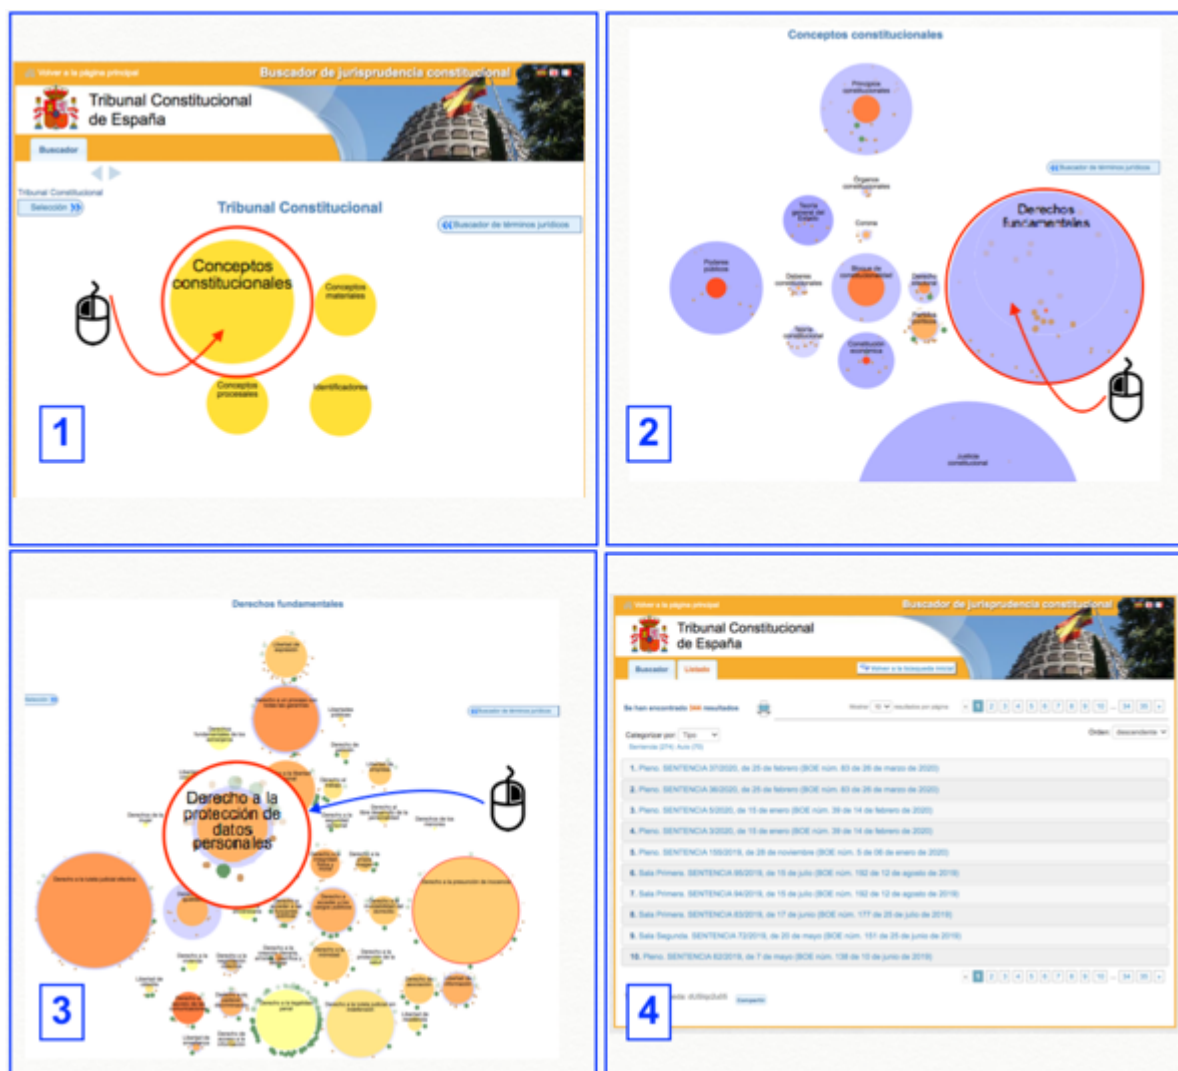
Volver a la página principal
Buscador de jurisprudencia constitucional
Tribunal Constitucional de España
Buscador
Tribunal Constitucional
Selección
Tribunal Constitucional
Buscador de términos jurídicos
Conceptos constitucionales
Conceptos materiales
Conceptos procesales
Identificadores
1

Conceptos constitucionales
Principios constitucionales
Buscador de términos jurídicos
Órganos constitucionales
Teoría general del Estado
Corona
Derechos fundamentales
Poderes públicos
Deberes constitucionales
Bloque de constitucionalidad
Teoría constitucional
Constitución económica
Justicia constitucional
2

Derechos fundamentales
Selección
Buscador de términos jurídicos
Derecho a la protección de datos personales
Derecho a la tutela judicial efectiva
Derecho a la presunción de inocencia
3

Volver a la página principal
Buscador de jurisprudencia constitucional
Tribunal Constitucional de España
Buscador
Listado
Volver a la búsqueda inicial
Se han encontrado 344 resultados
Categorizar por: Tipo
Orden: descendente
1. Pleno. SENTENCIA 37/2020, de 25 de febrero (BOE núm. 83 de 26 de marzo de 2020)
2. Pleno. SENTENCIA 36/2020, de 25 de febrero (BOE núm. 83 de 26 de marzo de 2020)
3. Pleno. SENTENCIA 5/2020, de 15 de enero (BOE núm. 39 de 14 de febrero de 2020)
4. Pleno. SENTENCIA 3/2020, de 15 de enero (BOE núm. 39 de 14 de febrero de 2020)
5. Pleno. SENTENCIA 155/2019, de 28 de noviembre (BOE núm. 5 de 06 de enero de 2020)
6. Sala Primera. SENTENCIA 95/2019, de 15 de julio (BOE núm. 192 de 12 de agosto de 2019)
7. Sala Primera. SENTENCIA 94/2019, de 15 de julio (BOE núm. 192 de 12 de agosto de 2019)
8. Sala Primera. SENTENCIA 83/2019, de 17 de junio (BOE núm. 177 de 25 de julio de 2019)
9. Sala Segunda. SENTENCIA 72/2019, de 20 de mayo (BOE núm. 151 de 25 de junio de 2019)
10. Pleno. SENTENCIA 62/2019, de 7 de mayo (BOE núm. 138 de 10 de junio de 2019)
Compartir
4